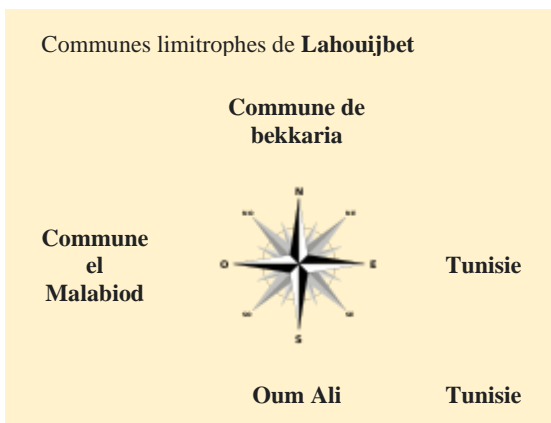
Communes limitrophes de **Lahouijbet**

| | | |
|---|---|---|
| | **Commune de bekkaria** | |
| **Commune el Malabiod** | N<br>NO NE<br>O E<br>SO SE<br>S | **Tunisie** |
| | **Oum Ali** | **Tunisie** |